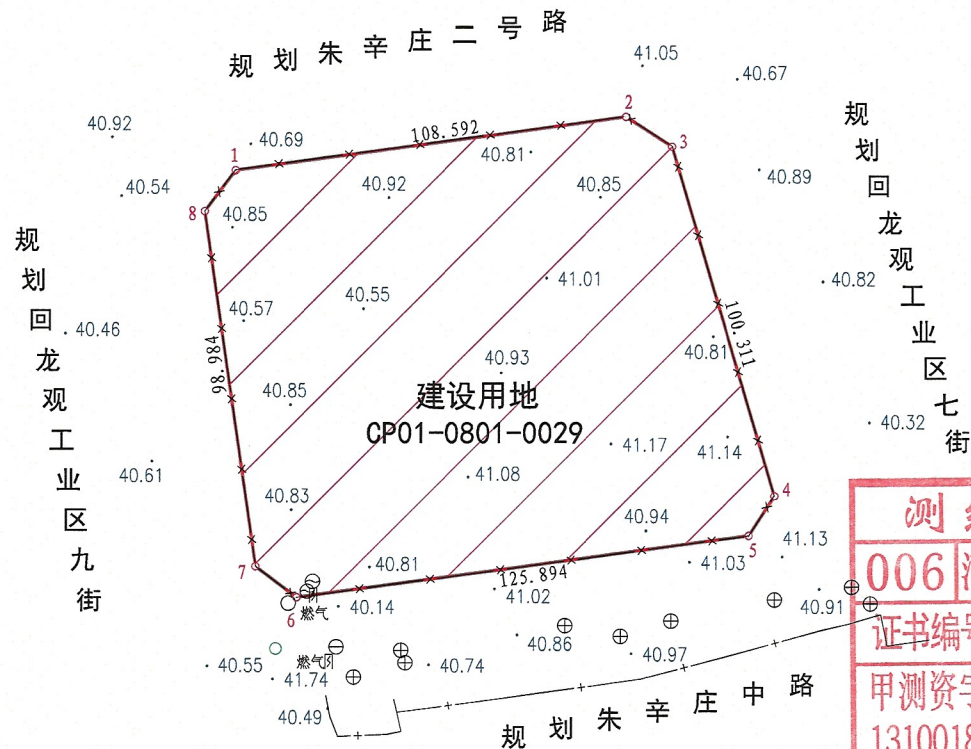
规划朱辛庄二号路

41.05
40.67
40.92
40.69
108.592
2
1
3
40.81
40.54
40.92
40.85
40.89
8
40.85

规划回龙观工业区七街

规划回龙观工业区九街

41.01
40.82
40.57
40.55
100.311
40.46
98.984
40.93
40.81
40.85
建设用地
CP01-0801-0029
40.32
41.17
41.14
40.61
41.08
4
40.83
40.94
5
41.13
7
40.81
41.03
125.894
6
41.02
燃气
40.14
40.91
40.86
40.97
燃气阀
40.55
40.74
41.74
40.49
规划朱辛庄中路

测
006
证书编号
甲测资
131001